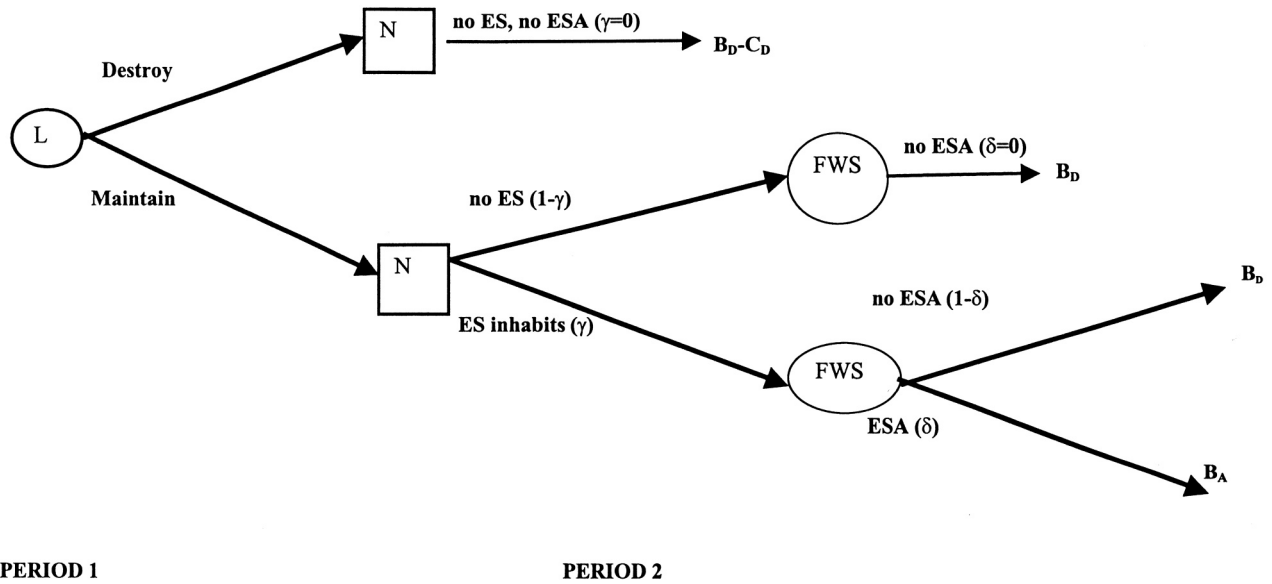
L

Destroy

N

no ES, no ESA ($\gamma$=0)

$B_D$-$C_D$

Maintain

N

no ES (1-$\gamma$)

FWS

no ESA ($\delta$=0)

$B_D$

ES inhabits ($\gamma$)

no ESA (1-$\delta$)

$B_D$

FWS

ESA ($\delta$)

$B_A$

PERIOD 1

PERIOD 2